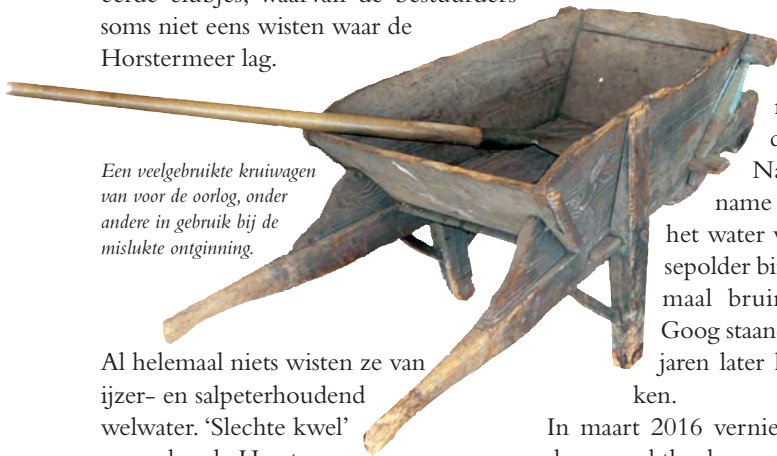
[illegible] clubjes, waarvan de bestuurders soms niet eens wisten waar de Horstermeer lag.

Een veelgebruikte kruiwagen van voor de oorlog, onder andere in gebruik bij de mislukte ontginning.

Al helemaal niets wisten ze van ijzer- en salpeterhoudend welwater. 'Slechte kwel' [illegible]

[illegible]
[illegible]
Na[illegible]
name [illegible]
het water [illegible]
sepolder bi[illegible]
maal bruin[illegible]
Goog staan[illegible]
jaren later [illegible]
ken.
In maart 2016 vernie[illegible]
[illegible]